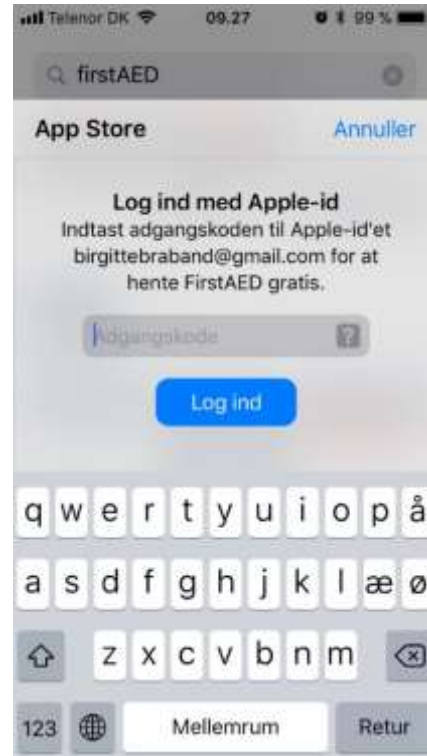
Telenor DK 09.27 99 %

firstAED

App Store Annuller

Log ind med Apple-id
Indtast adgangskoden til Apple-id'et birgittebraband@gmail.com for at hente FirstAED gratis.

Adgangskode

Log ind

q w e r t y u i o p å
a s d f g h j k l æ ø
z x c v b n m
123 Mellemrum Retur